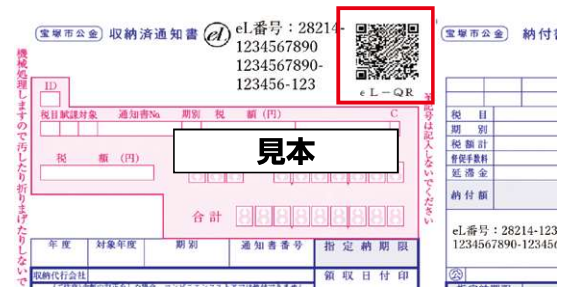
宝塚市公金 収納済通知書 eL番号：28214-1234567890 1234567890-123456-123

eL－QR

機械処理しますので汚したり折り曲げたりしないで

ID

税目課税対象 通知書No. 期別 税 額（円）

税 額（円）

見本

合計

年度 対象年度 期別 通知書番号 指定納期限

収納代行会社

領収日付印

字号は記入しないでください

宝塚市公金 納付書

税目
期別
税額計
督促手数料
延滞金
納付額

eL番号：28214-123 1234567890-12345